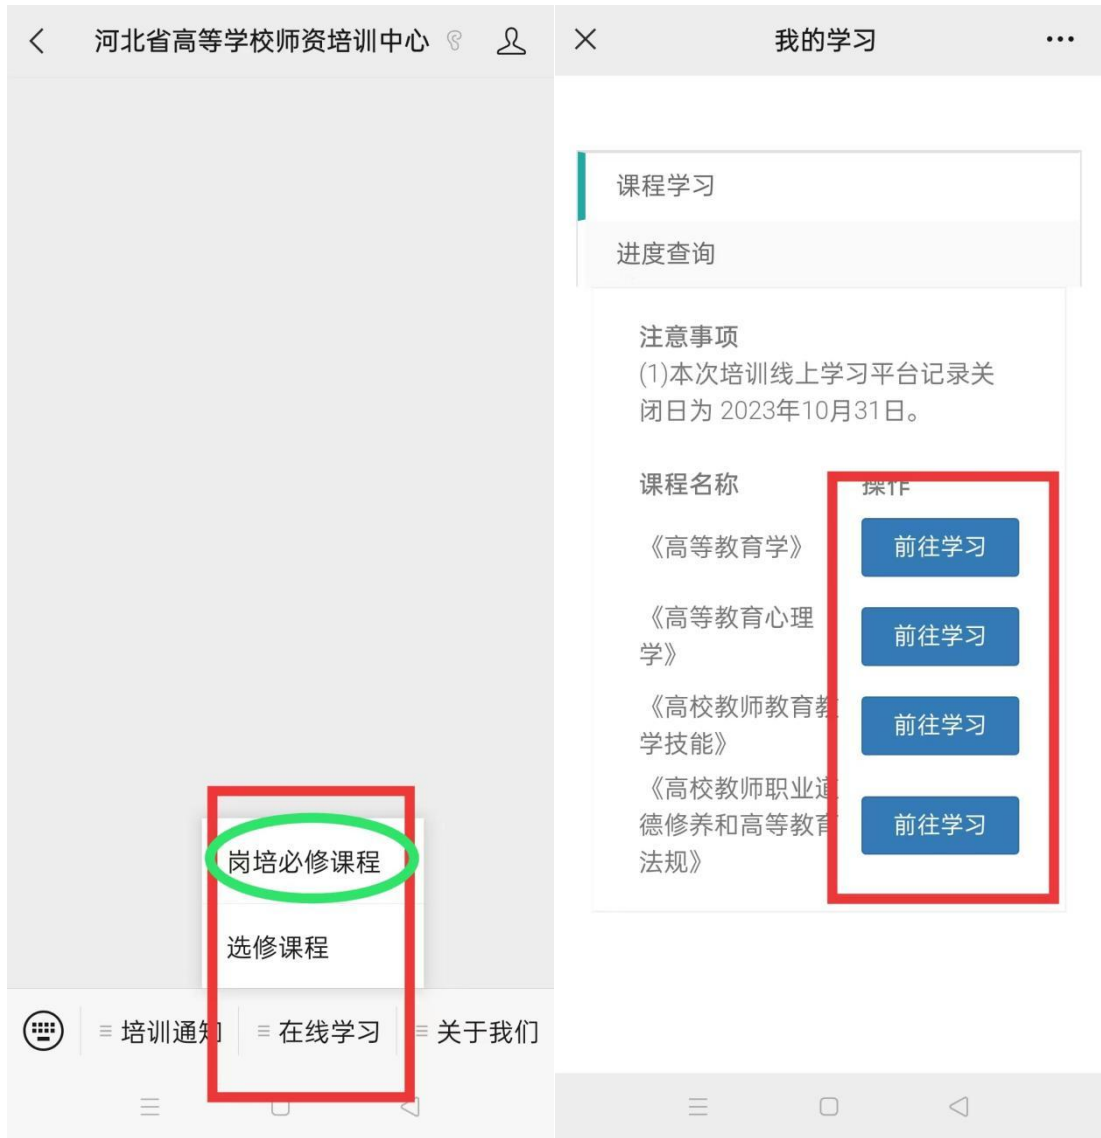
河北省高等学校师资培训中心

岗培必修课程

选修课程

培训通知 在线学习 关于我们

我的学习

课程学习

进度查询

注意事项
(1)本次培训线上学习平台记录关闭日为 2023年10月31日。

| 课程名称 | 操作 |
|---|---|
| 《高等教育学》 | 前往学习 |
| 《高等教育心理学》 | 前往学习 |
| 《高校教师教育教学技能》 | 前往学习 |
| 《高校教师职业道德修养和高等教育法规》 | 前往学习 |